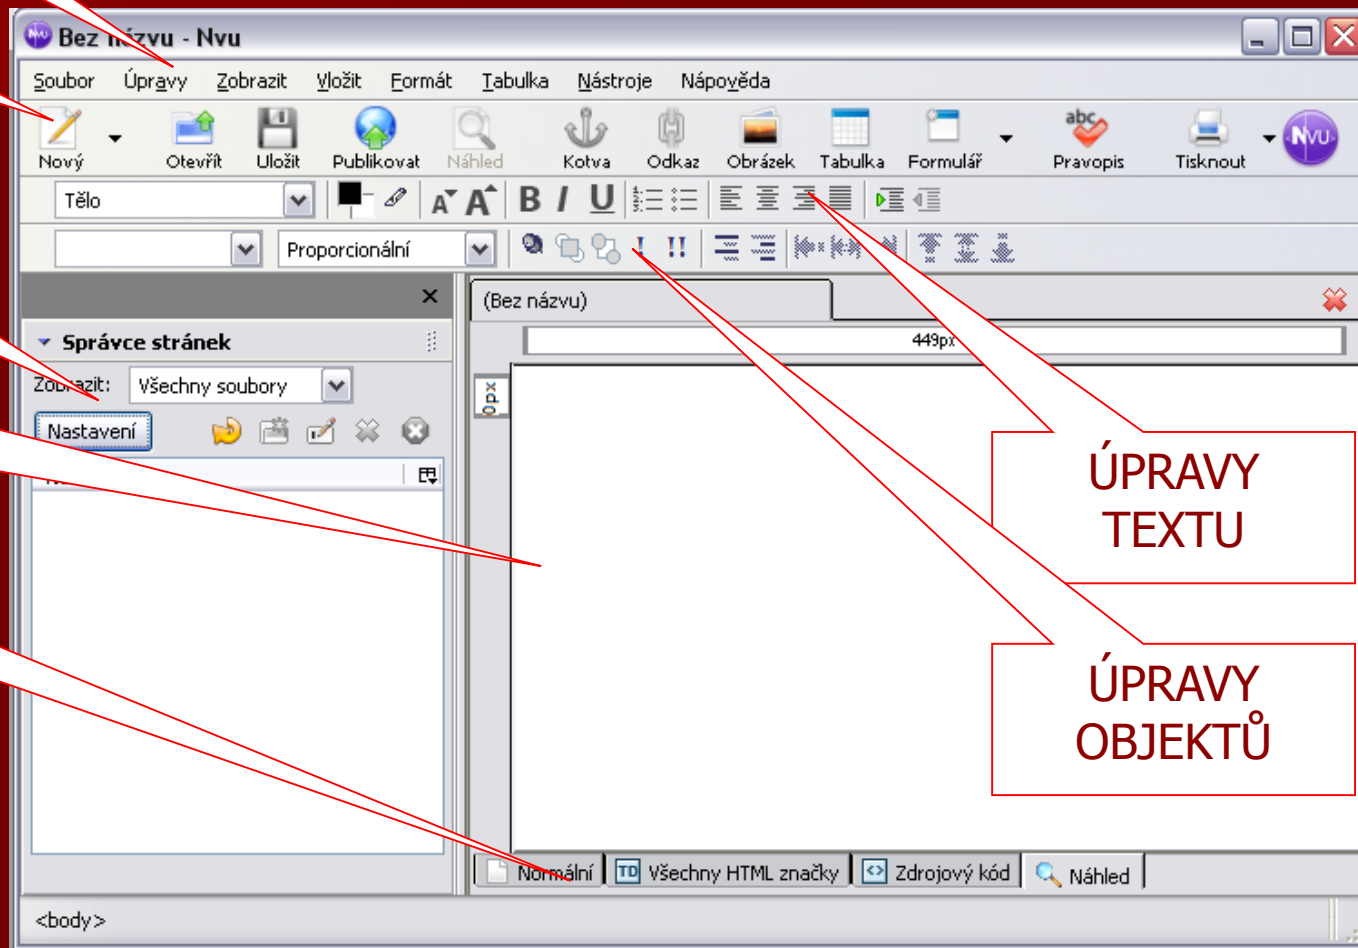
Bez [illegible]zvu - Nvu

Soubor Úpravy Zobrazit Vložit Formát Tabulka Nástroje Nápověda

Nový Otevřít Uložit Publikovat Náhled Kotva Odkaz Obrázek Tabulka Formulář Pravopis Tisknout

Tělo

Proporcionální

Správce stránek

Zo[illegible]azit: Všechny soubory

Nastavení

(Bez názvu)

449px

0px

ÚPRAVY TEXTU

ÚPRAVY OBJEKTŮ

Normální Všechny HTML značky Zdrojový kód Náhled

<body>